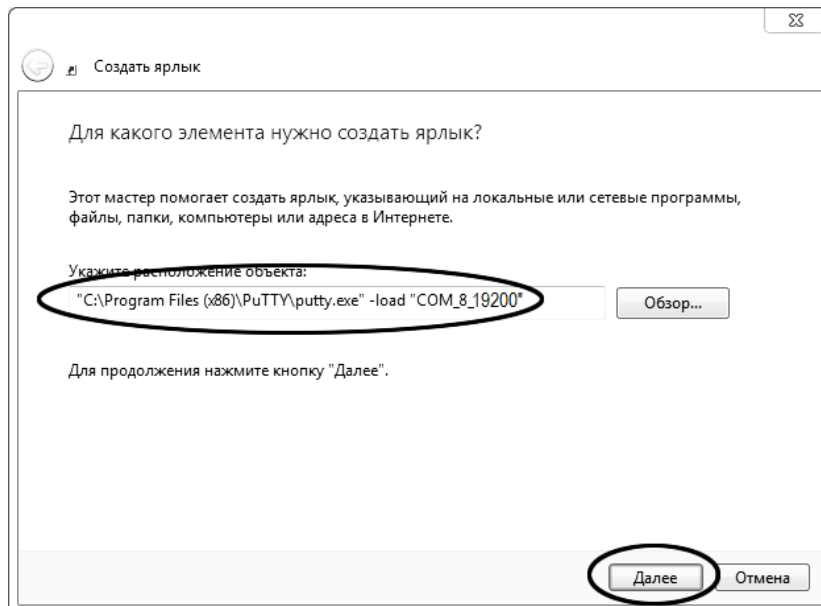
Создать ярлык

Для какого элемента нужно создать ярлык?

Этот мастер помогает создать ярлык, указывающий на локальные или сетевые программы, файлы, папки, компьютеры или адреса в Интернете.

Укажите расположение объекта:

"C:\Program Files (x86)\PuTTY\putty.exe" -load "COM_8_19200"

Обзор...

Для продолжения нажмите кнопку "Далее".

Далее

Отмена